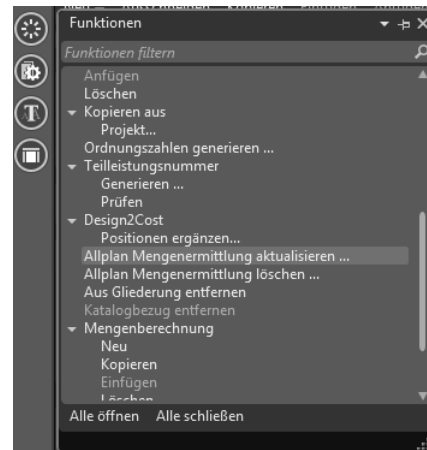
Funktionen
Funktionen filtern
Anfügen
Löschen
Kopieren aus
Projekt...
Ordnungszahlen generieren ...
Teilleistungsnummer
Generieren ...
Prüfen
Design2Cost
Positionen ergänzen...
Allplan Mengenermittlung aktualisieren ...
Allplan Mengenermittlung löschen ...
Aus Gliederung entfernen
Katalogbezug entfernen
Mengenberechnung
Neu
Kopieren
Einfügen
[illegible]
Alle öffnen Alle schließen